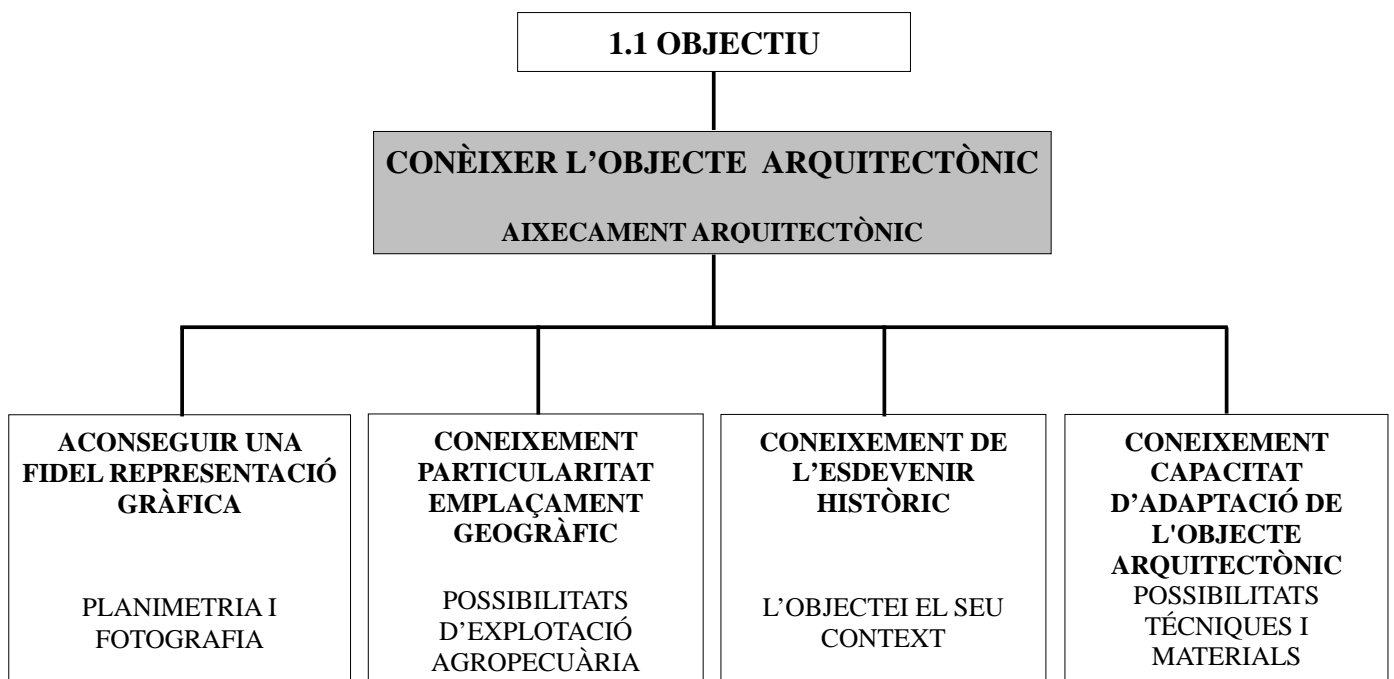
1.1 OBJECTIU

CONÈIXER L’OBJECTE ARQUITECTÒNIC

AIXECAMENT ARQUITECTÒNIC

ACONSEGUIR UNA FIDEL REPRESENTACIÓ GRÀFICA

PLANIMETRIA I FOTOGRAFIA

CONEIXEMENT PARTICULARITAT EMPLAÇAMENT GEOGRÀFIC

POSSIBILITATS D’EXPLOTACIÓ AGROPECUÀRIA

CONEIXEMENT DE L’ESDEVENIR HISTÒRIC

L’OBJECTEI EL SEU CONTEXT

CONEIXEMENT CAPACITAT D’ADAPTACIÓ DE L'OBJECTE ARQUITECTÒNIC

POSSIBILITATS TÉCNIQUES I MATERIALS